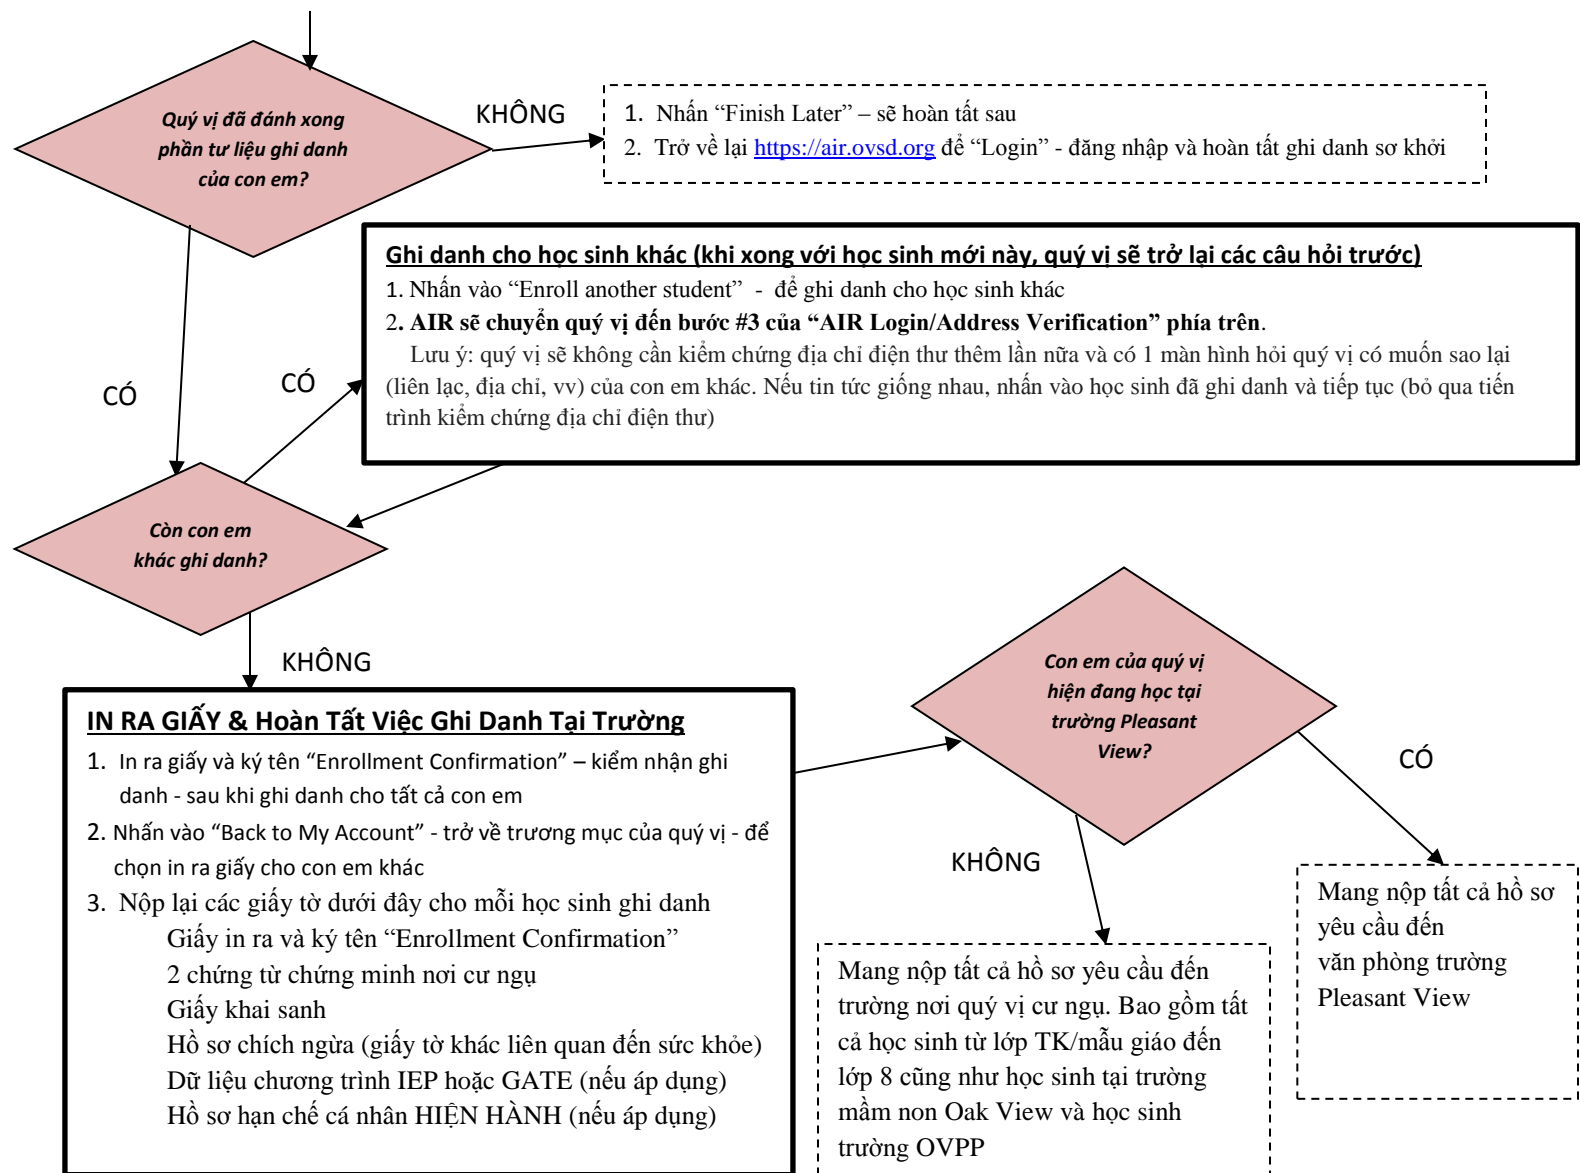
Quý vị đã đánh xong phần tư liệu ghi danh của con em?

KHÔNG

1. Nhấn “Finish Later” – sẽ hoàn tất sau
2. Trở về lại https://air.ovsd.org để “Login” - đăng nhập và hoàn tất ghi danh sơ khởi

Ghi danh cho học sinh khác (khi xong với học sinh mới này, quý vị sẽ trở lại các câu hỏi trước)
1. Nhấn vào “Enroll another student” - để ghi danh cho học sinh khác
2. AIR sẽ chuyển quý vị đến bước #3 của “AIR Login/Address Verification” phía trên.
Lưu ý: quý vị sẽ không cần kiểm chứng địa chỉ điện thư thêm lần nữa và có 1 màn hình hỏi quý vị có muốn sao lại (liên lạc, địa chỉ, vv) của con em khác. Nếu tin tức giống nhau, nhấn vào học sinh đã ghi danh và tiếp tục (bỏ qua tiến trình kiểm chứng địa chỉ điện thư)

CÓ

CÓ

Còn con em khác ghi danh?

KHÔNG

IN RA GIẤY & Hoàn Tất Việc Ghi Danh Tại Trường
1. In ra giấy và ký tên “Enrollment Confirmation” – kiểm nhận ghi danh - sau khi ghi danh cho tất cả con em
2. Nhấn vào “Back to My Account” - trở về trương mục của quý vị - để chọn in ra giấy cho con em khác
3. Nộp lại các giấy tờ dưới đây cho mỗi học sinh ghi danh
Giấy in ra và ký tên “Enrollment Confirmation”
2 chứng từ chứng minh nơi cư ngụ
Giấy khai sanh
Hồ sơ chích ngừa (giấy tờ khác liên quan đến sức khỏe)
Dữ liệu chương trình IEP hoặc GATE (nếu áp dụng)
Hồ sơ hạn chế cá nhân HIỆN HÀNH (nếu áp dụng)

Con em của quý vị hiện đang học tại trường Pleasant View?

CÓ

KHÔNG

Mang nộp tất cả hồ sơ yêu cầu đến văn phòng trường Pleasant View

Mang nộp tất cả hồ sơ yêu cầu đến trường nơi quý vị cư ngụ. Bao gồm tất cả học sinh từ lớp TK/mẫu giáo đến lớp 8 cũng như học sinh tại trường mầm non Oak View và học sinh trường OVPP